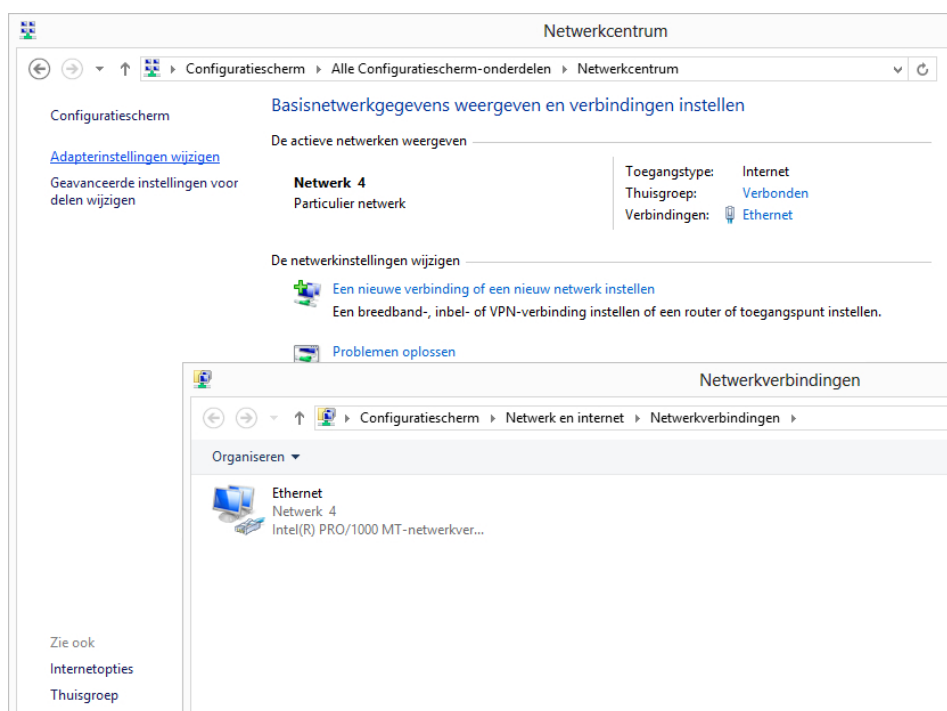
Netwerkcentrum

Configuratiescherm ▸ Alle Configuratiescherm-onderdelen ▸ Netwerkcentrum

Configuratiescherm

Adapterinstellingen wijzigen

Geavanceerde instellingen voor delen wijzigen

Basisnetwerkgegevens weergeven en verbindingen instellen

De actieve netwerken weergeven

Netwerk 4
Particulier netwerk

Toegangstype: Internet
Thuisgroep: Verbonden
Verbindingen: Ethernet

De netwerkinstellingen wijzigen

Een nieuwe verbinding of een nieuw netwerk instellen
Een breedband-, inbel- of VPN-verbinding instellen of een router of toegangspunt instellen.

Problemen oplossen

Netwerkverbindingen

Configuratiescherm ▸ Netwerk en internet ▸ Netwerkverbindingen ▸

Organiseren ▾

Ethernet
Netwerk 4
Intel(R) PRO/1000 MT-netwerkver...

Zie ook
Internetopties
Thuisgroep